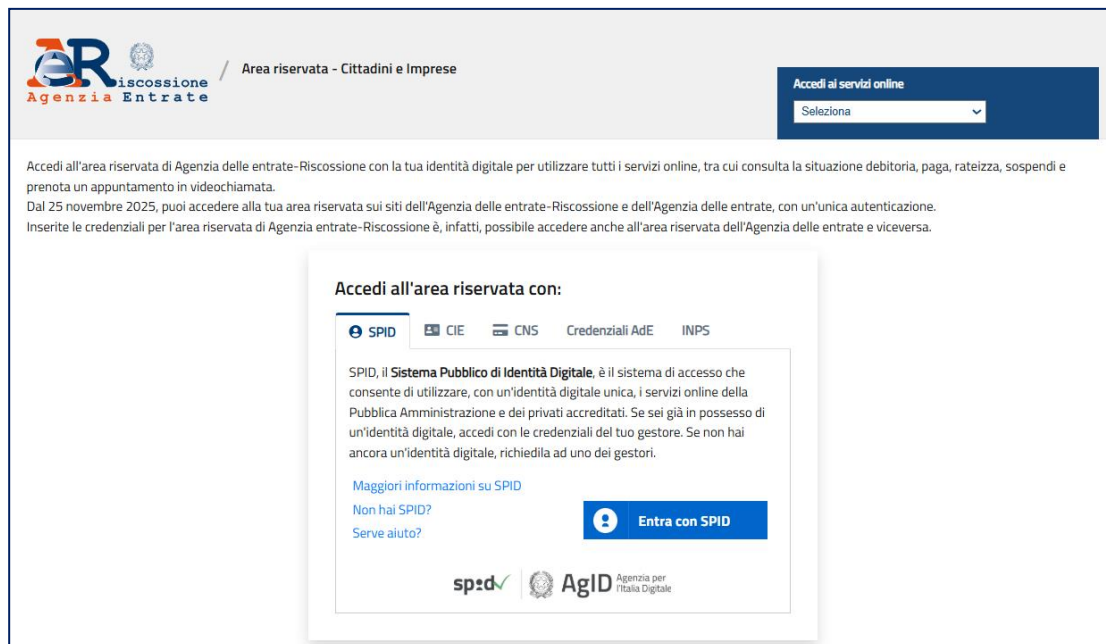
aeR iscossione
Agenzia Entrate

/ Area riservata - Cittadini e Imprese

Accedi ai servizi online
Seleziona

Accedi all'area riservata di Agenzia delle entrate-Riscossione con la tua identità digitale per utilizzare tutti i servizi online, tra cui consulta la situazione debitoria, paga, rateizza, sospendi e prenota un appuntamento in videochiamata.
Dal 25 novembre 2025, puoi accedere alla tua area riservata sui siti dell'Agenzia delle entrate-Riscossione e dell'Agenzia delle entrate, con un'unica autenticazione.
Inserite le credenziali per l'area riservata di Agenzia entrate-Riscossione è, infatti, possibile accedere anche all'area riservata dell'Agenzia delle entrate e viceversa.

Accedi all'area riservata con:

SPID CIE CNS Credenziali AdE INPS

SPID, il **Sistema Pubblico di Identità Digitale**, è il sistema di accesso che consente di utilizzare, con un'identità digitale unica, i servizi online della Pubblica Amministrazione e dei privati accreditati. Se sei già in possesso di un'identità digitale, accedi con le credenziali del tuo gestore. Se non hai ancora un'identità digitale, richiedila ad uno dei gestori.

Maggiori informazioni su SPID
Non hai SPID?
Serve aiuto?

Entra con SPID

spid AgID Agenzia per l'Italia Digitale